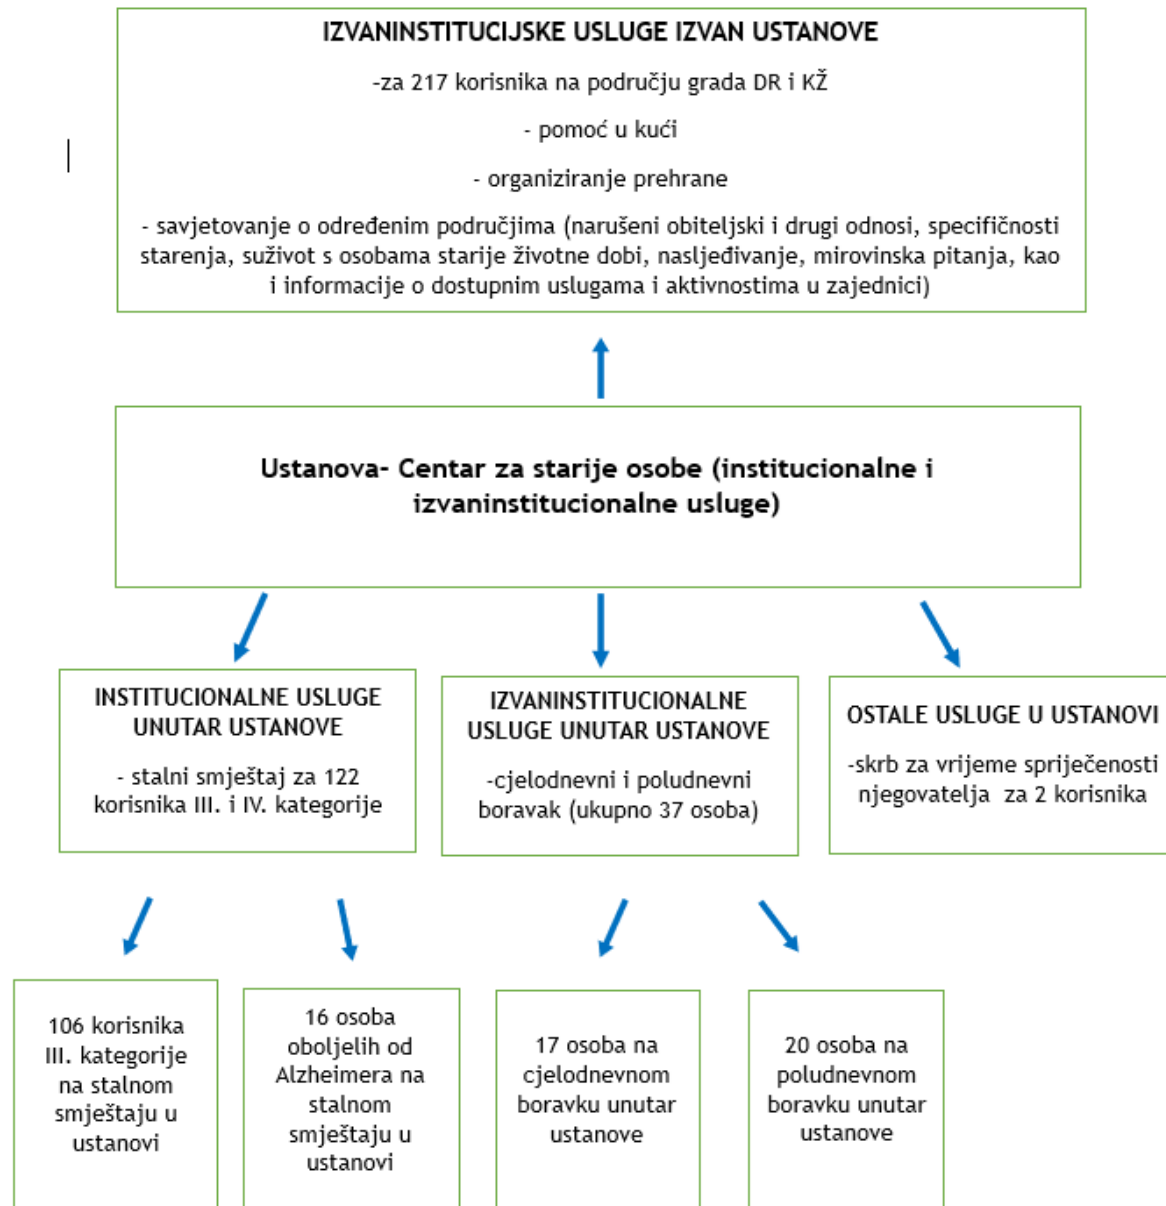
IZVANINSTITUCIJSKE USLUGE IZVAN USTANOVE

-za 217 korisnika na području grada DR i KŽ

- pomoć u kući

- organiziranje prehrane

- savjetovanje o određenim područjima (narušeni obiteljski i drugi odnosi, specifičnosti starenja, suživot s osobama starije životne dobi, nasljeđivanje, mirovinska pitanja, kao i informacije o dostupnim uslugama i aktivnostima u zajednici)

Ustanova- Centar za starije osobe (institucionalne i izvaninstitucionalne usluge)

INSTITUCIONALNE USLUGE UNUTAR USTANOVE

- stalni smještaj za 122 korisnika III. i IV. kategorije

IZVANINSTITUCIONALNE USLUGE UNUTAR USTANOVE

-cjelodnevni i poludnevni boravak (ukupno 37 osoba)

OSTALE USLUGE U USTANOVI

-skrb za vrijeme spriječenosti njegovatelja za 2 korisnika

106 korisnika III. kategorije na stalnom smještaju u ustanovi

16 osoba oboljelih od Alzheimera na stalnom smještaju u ustanovi

17 osoba na cjelodnevnom boravku unutar ustanove

20 osoba na poludnevnom boravku unutar ustanove